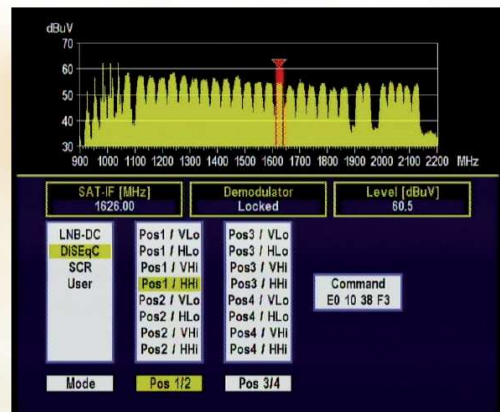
dBuV
70
60
50
40
30
900 1000 1100 1200 1300 1400 1500 1600 1700 1800 1900 2000 2100 2200 MHz

SAT-IF [MHz]
1626.00

Demodulator
Locked

Level [dBuV]
60.5

LNB-DC
DiSEqC
SCR
User

Pos1 / VLo
Pos1 / HLo
Pos1 / VHi
Pos1 / HHi
Pos2 / VLo
Pos2 / HLo
Pos2 / VHi
Pos2 / HHi

Pos3 / VLo
Pos3 / HLo
Pos3 / VHi
Pos3 / HHi
Pos4 / VLo
Pos4 / HLo
Pos4 / VHi
Pos4 / HHi

Command
E0 10 38 F3

Mode
Pos 1/2
Pos 3/4